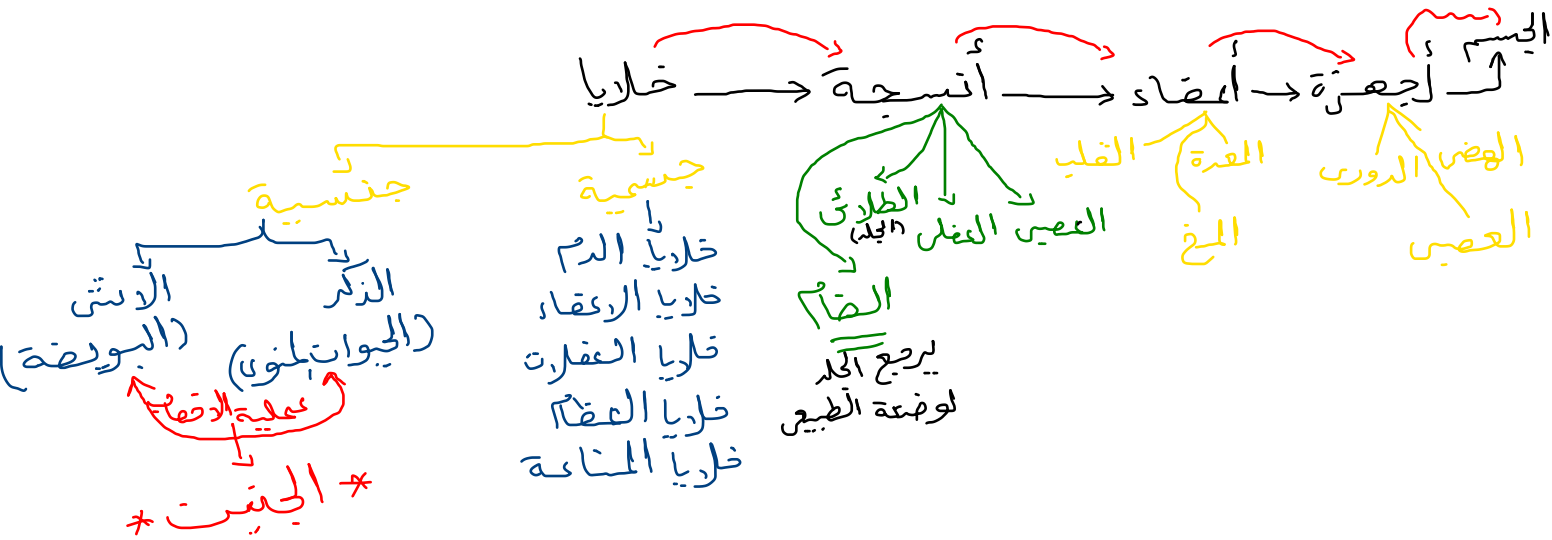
الجسم
أجهزة ← أعضاء ← أنسجة ← خلايا

الهضمي
الدوري
العصبي
المعدة
المخ
القلب

الطلائي (الجلد)
العضلي
العصبي
الضام
يرجع الجلد لوضعه الطبيعي

جسمية
خلايا الدم
خلايا الأعضاء
خلايا العضلات
خلايا العظام
خلايا المثانة

جنسية
الذكر (الحيوان المنوي)
الأنثى (البويضة)
عملية الإخصاب
* الجنين *